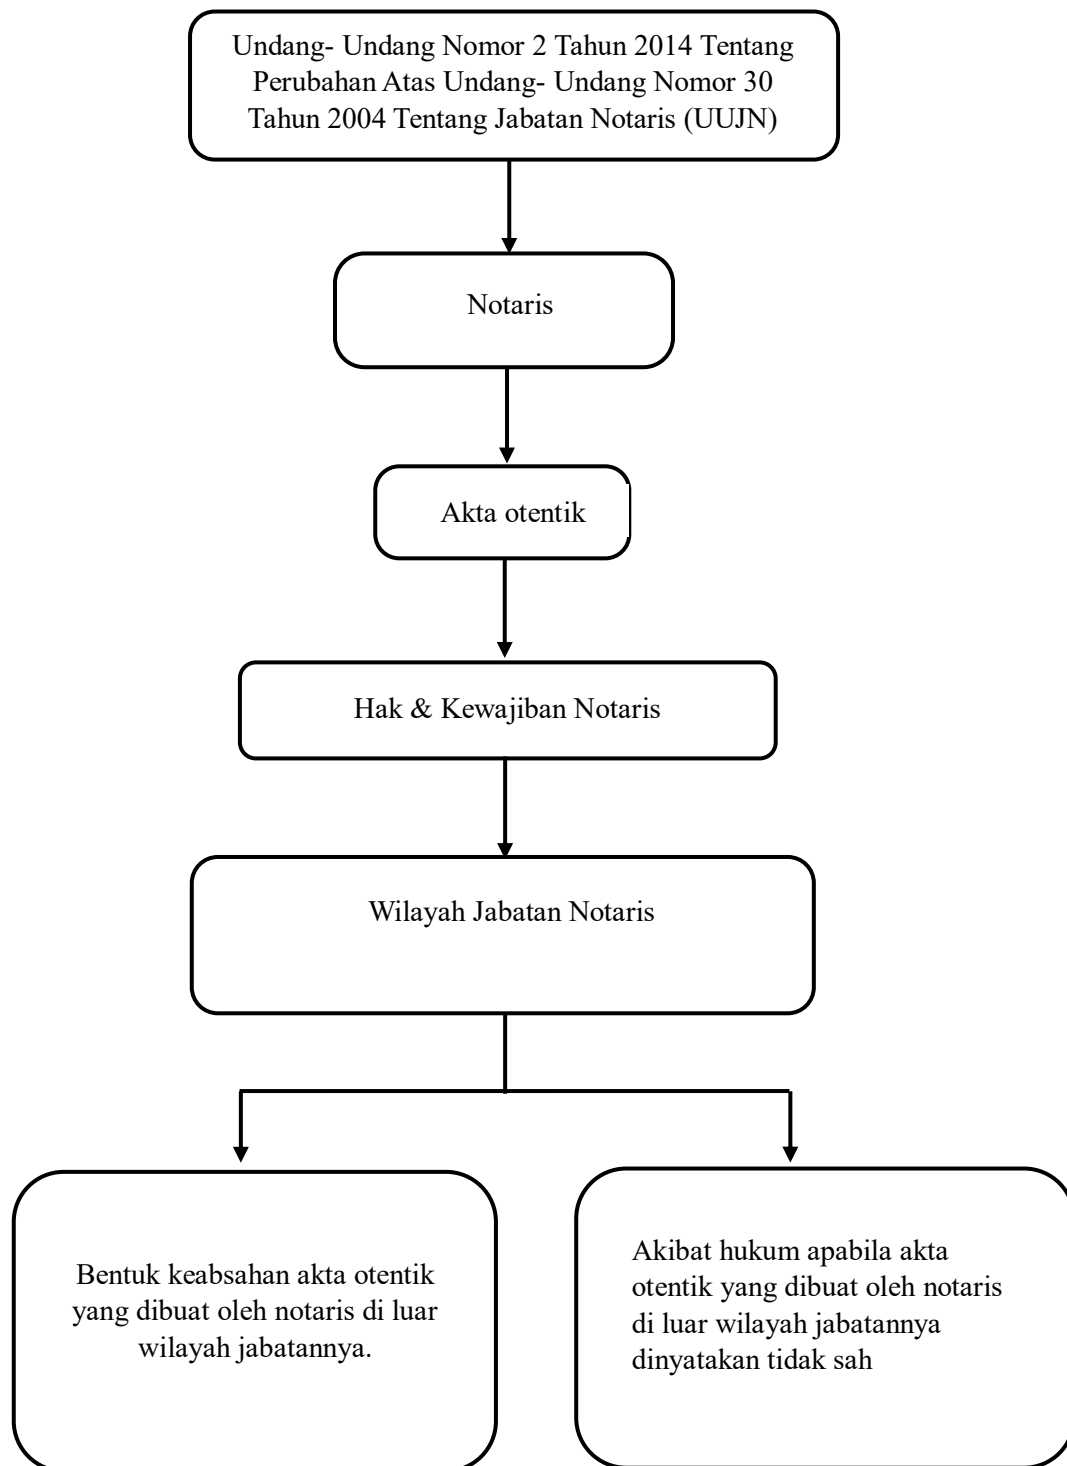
Undang- Undang Nomor 2 Tahun 2014 Tentang Perubahan Atas Undang- Undang Nomor 30 Tahun 2004 Tentang Jabatan Notaris (UUJN)

Notaris

Akta otentik

Hak & Kewajiban Notaris

Wilayah Jabatan Notaris

Bentuk keabsahan akta otentik yang dibuat oleh notaris di luar wilayah jabatannya.

Akibat hukum apabila akta otentik yang dibuat oleh notaris di luar wilayah jabatannya dinyatakan tidak sah